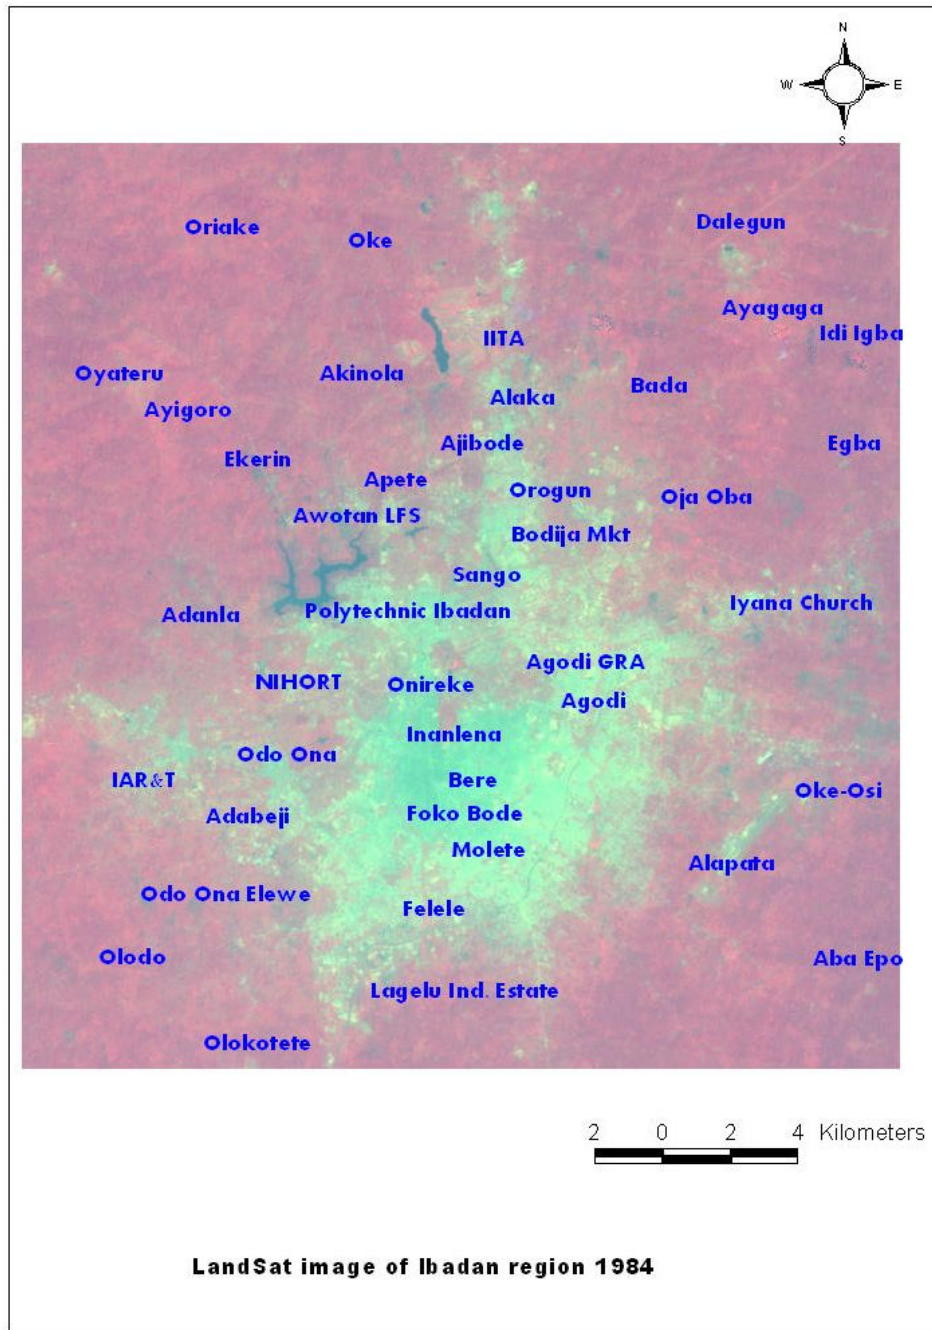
N
W E
S

Oriake
Oke
Dalegun
Ayagaga
Idi Igba
IITA
Oyateru
Akinola
Bada
Alaka
Ayigoro
Ajibode
Egba
Ekerin
Apete
Orogun
Oja Oba
Awotan LFS
Bodija Mkt
Sango
Adanla
Polytechnic Ibadan
Iyana Church
Agodi GRA
NIHORT
Onireke
Agodi
Inanlena
Odo Ona
IAR&T
Bere
Oke-Osi
Adabeji
Foko Bode
Molete
Alapata
Odo Ona Elewe
Felele
Olodo
Aba Epo
Lagelu Ind. Estate
Olokotete

2 0 2 4 Kilometers

LandSat image of Ibadan region 1984